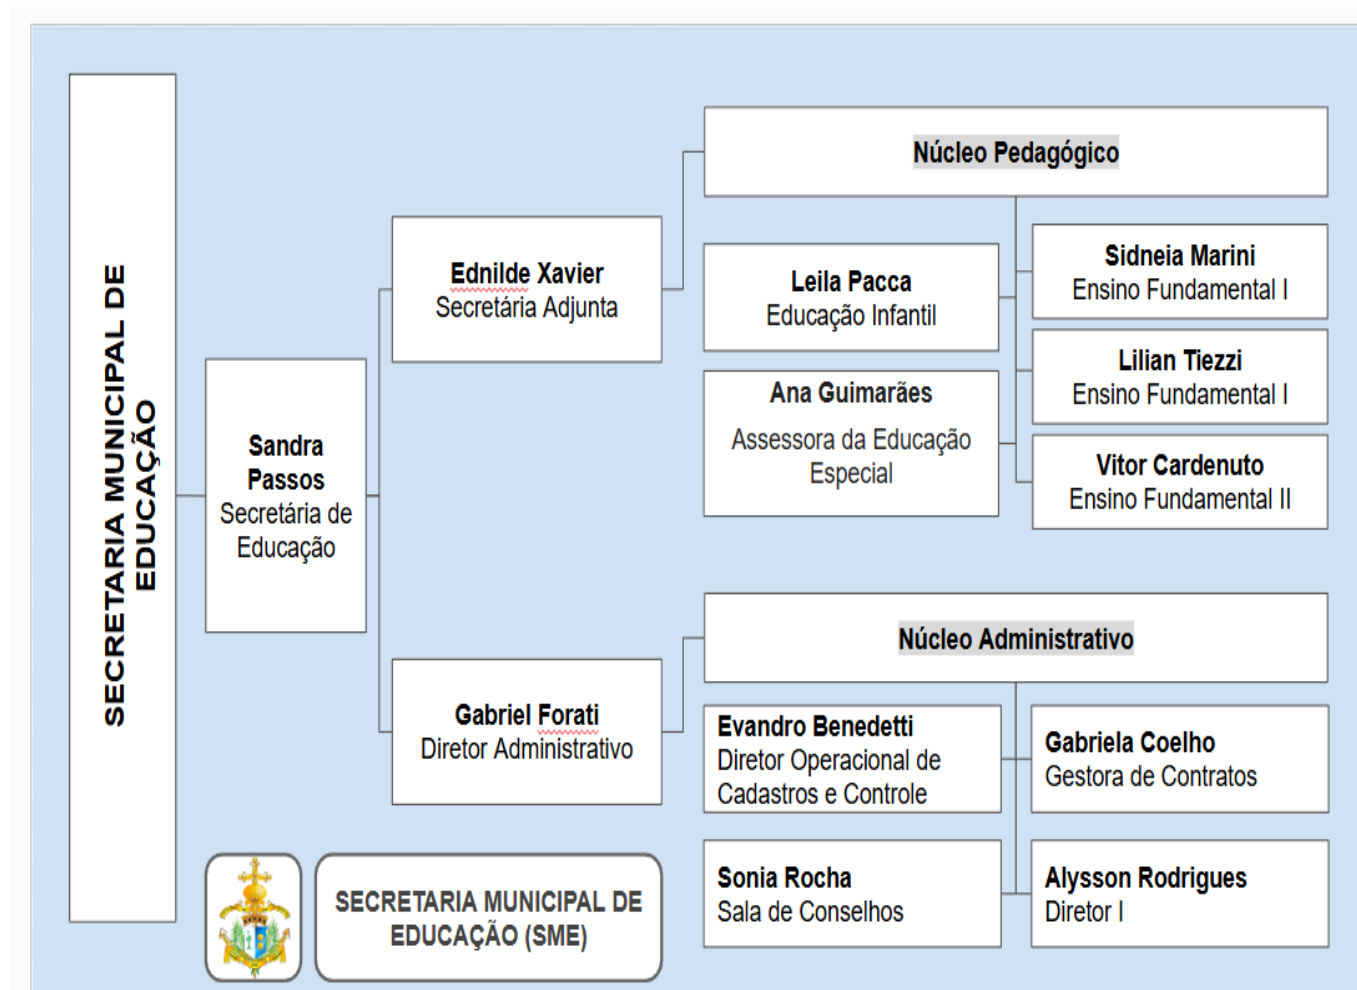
SECRETARIA MUNICIPAL DE EDUCAÇÃO

Sandra Passos
Secretária de Educação

Ednilde Xavier
Secretária Adjunta

Núcleo Pedagógico

Leila Pacca
Educação Infantil

Ana Guimarães
Assessora da Educação Especial

Sidneia Marini
Ensino Fundamental I

Lilian Tiezzi
Ensino Fundamental I

Vitor Cardenuto
Ensino Fundamental II

Gabriel Forati
Diretor Administrativo

Núcleo Administrativo

Evandro Benedetti
Diretor Operacional de Cadastros e Controle

Gabriela Coelho
Gestora de Contratos

Sonia Rocha
Sala de Conselhos

Alysson Rodrigues
Diretor I

SECRETARIA MUNICIPAL DE EDUCAÇÃO (SME)